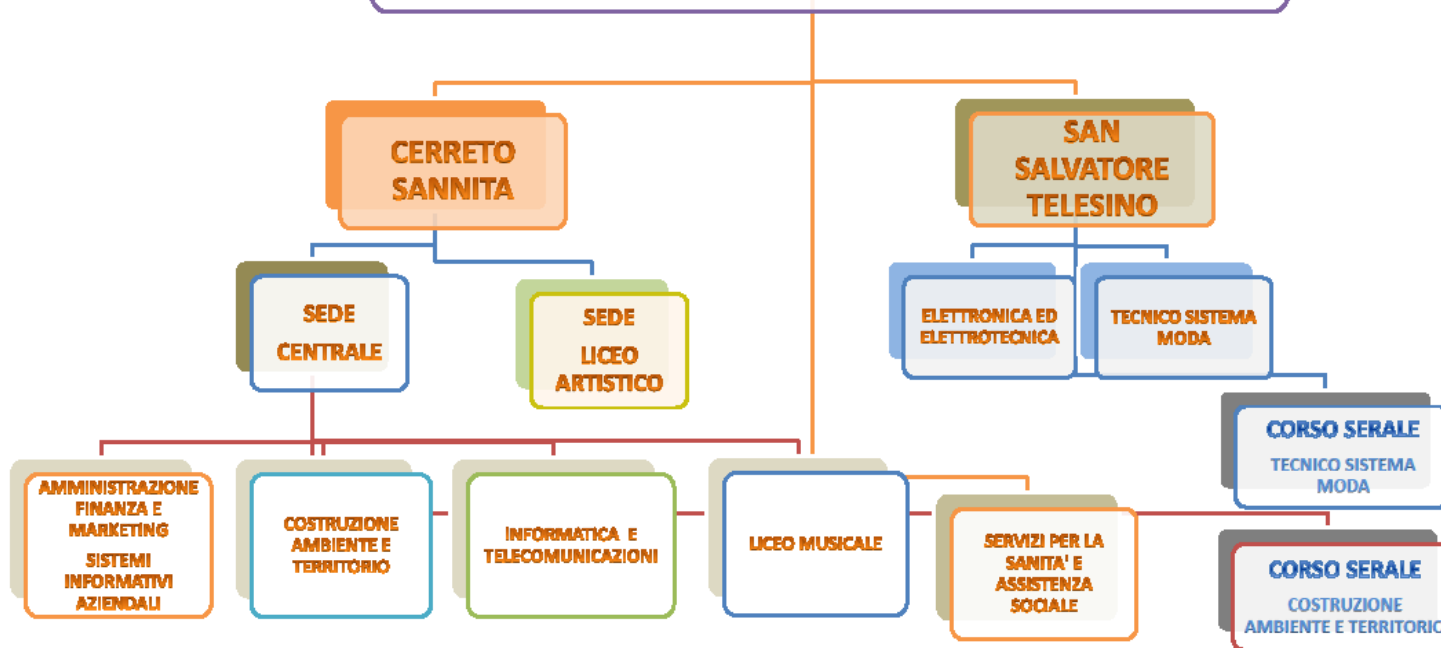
CERRETO SANNITA

SAN SALVATORE TELESINO

SEDE CENTRALE

SEDE LICEO ARTISTICO

ELETTRONICA ED ELETTROTECNICA

TECNICO SISTEMA MODA

CORSO SERALE
TECNICO SISTEMA MODA

AMMINISTRAZIONE FINANZA E MARKETING
SISTEMI INFORMATIVI AZIENDALI

COSTRUZIONE AMBIENTE E TERRITORIO

INFORMATICA E TELECOMUNICAZIONI

LICEO MUSICALE

SERVIZI PER LA SANITA' E ASSISTENZA SOCIALE

CORSO SERALE
COSTRUZIONE AMBIENTE E TERRITORIO